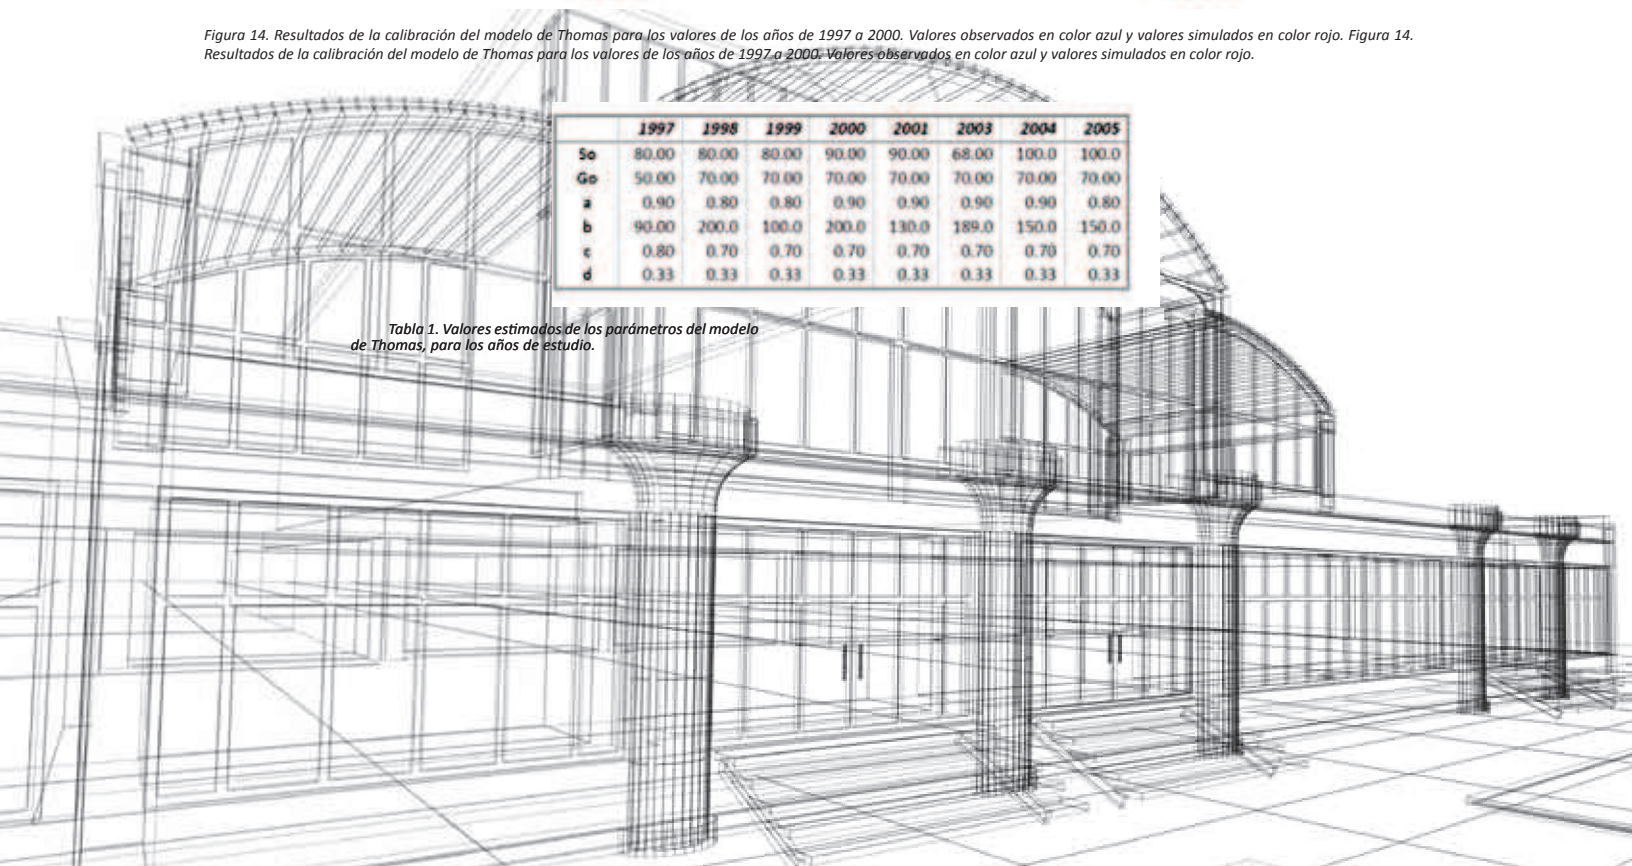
Figura 14. Resultados de la calibración del modelo de Thomas para los valores de los años de 1997 a 2000. Valores observados en color azul y valores simulados en color rojo. Figura 14. Resultados de la calibración del modelo de Thomas para los valores de los años de 1997 a 2000. Valores observados en color azul y valores simulados en color rojo.

| | 1997 | 1998 | 1999 | 2000 | 2001 | 2003 | 2004 | 2005 |
|---|---|---|---|---|---|---|---|---|
| So | 80.00 | 80.00 | 80.00 | 90.00 | 90.00 | 68.00 | 100.0 | 100.0 |
| Go | 50.00 | 70.00 | 70.00 | 70.00 | 70.00 | 70.00 | 70.00 | 70.00 |
| a | 0.90 | 0.80 | 0.80 | 0.90 | 0.90 | 0.90 | 0.90 | 0.80 |
| b | 90.00 | 200.0 | 100.0 | 200.0 | 130.0 | 189.0 | 150.0 | 150.0 |
| c | 0.80 | 0.70 | 0.70 | 0.70 | 0.70 | 0.70 | 0.70 | 0.70 |
| d | 0.33 | 0.33 | 0.33 | 0.33 | 0.33 | 0.33 | 0.33 | 0.33 |

Tabla 1. Valores estimados de los parámetros del modelo de Thomas, para los años de estudio.